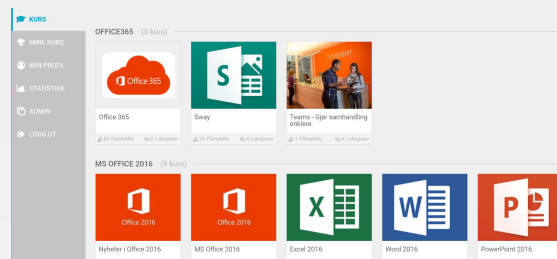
KURS
MINE KURS
MIN PROFIL
STATISTIKK
ADMIN
LOGG UT

OFFICE365 (3 kurs)

Office 365
Office 365
80 Påmeldte 6 Leksjoner

S
Sway
36 Påmeldte 4 Leksjoner

Teams - Gjør samhandling enklere
1 Påmeldte 4 Leksjoner

MS OFFICE 2016 (9 kurs)

Office 2016
Nyheter i Office 2016

Office 2016
MS Office 2016

X
Excel 2016

W
Word 2016

P
PowerPoint 2016